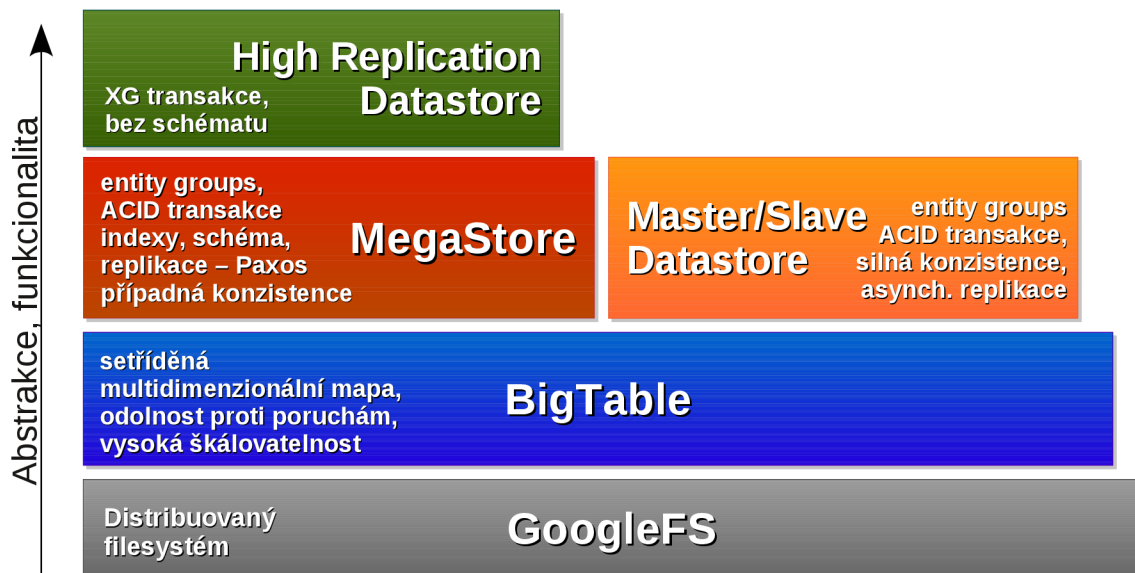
Abstrakce, funkcionalita

High Replication Datastore

XG transakce, bez schématu

entity groups, ACID transakce indexy, schéma, replikace – Paxos případná konzistence

MegaStore

Master/Slave Datastore

entity groups ACID transakce, silná konzistence, asynch. replikace

setříděná multidimenzionální mapa, odolnost proti poruchám, vysoká škálovatelnost

BigTable

Distribuovaný filesystém

GoogleFS